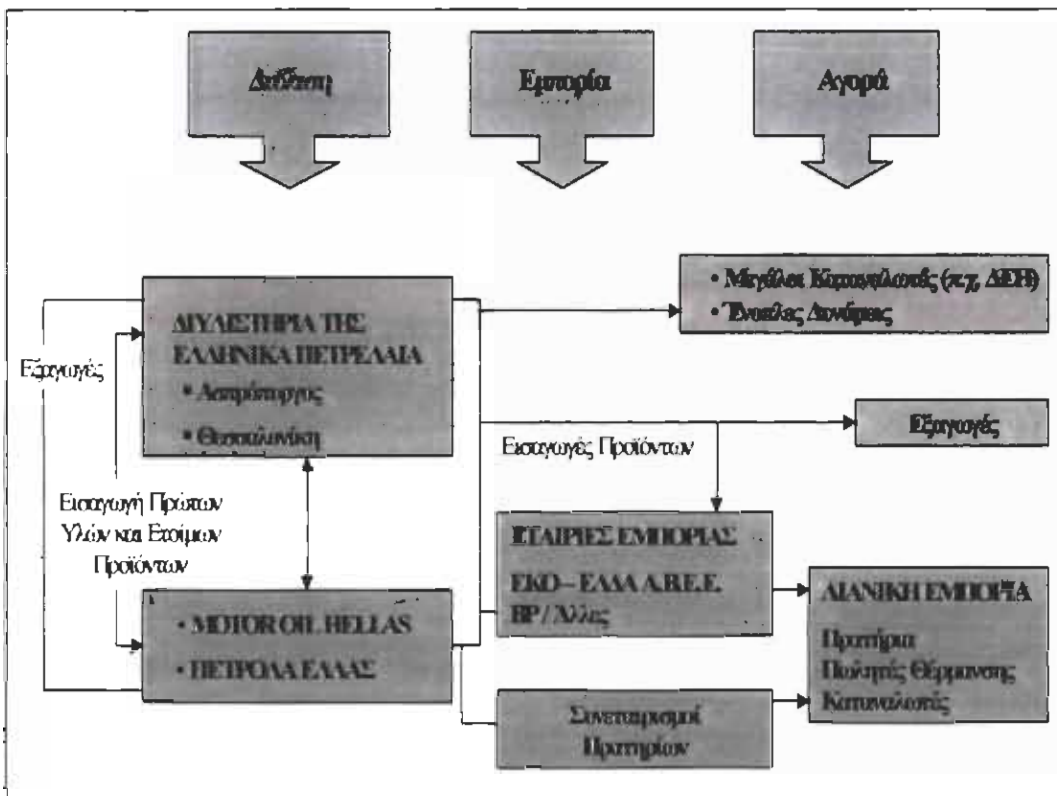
Διύλιση

Εμπορία

Αγορά

ΔΙΥΛΙΣΤΗΡΙΑ ΤΗΣ ΕΛΛΗΝΙΚΑ ΠΕΤΡΕΛΑΙΑ
• Ασπρόπυργος
• Θεσσαλονίκη

• Μεγάλοι Καταναλωτές (π.χ. ΔΕΗ)
• Ένοπλες Δυνάμεις

Εξαγωγές

Εξαγωγές

Εισαγωγές Προϊόντων

Εισαγωγή Πρώτων Υλών και Ετοίμων Προϊόντων

ΕΤΑΙΡΙΕΣ ΕΜΠΟΡΙΑΣ
ΕΚΟ – ΕΛΔΑ Α.Β.Ε.Ε.
BP / Άλλες

• MOTOR OIL HELLAS
• ΠΕΤΡΟΛΑ ΕΛΛΑΣ

ΛΙΑΝΙΚΗ ΕΜΠΟΡΙΑ
Πρατήρια
Πωλητές Θέρμανσης
Καταναλωτές

Συνεταιρισμοί Πρατηρίων